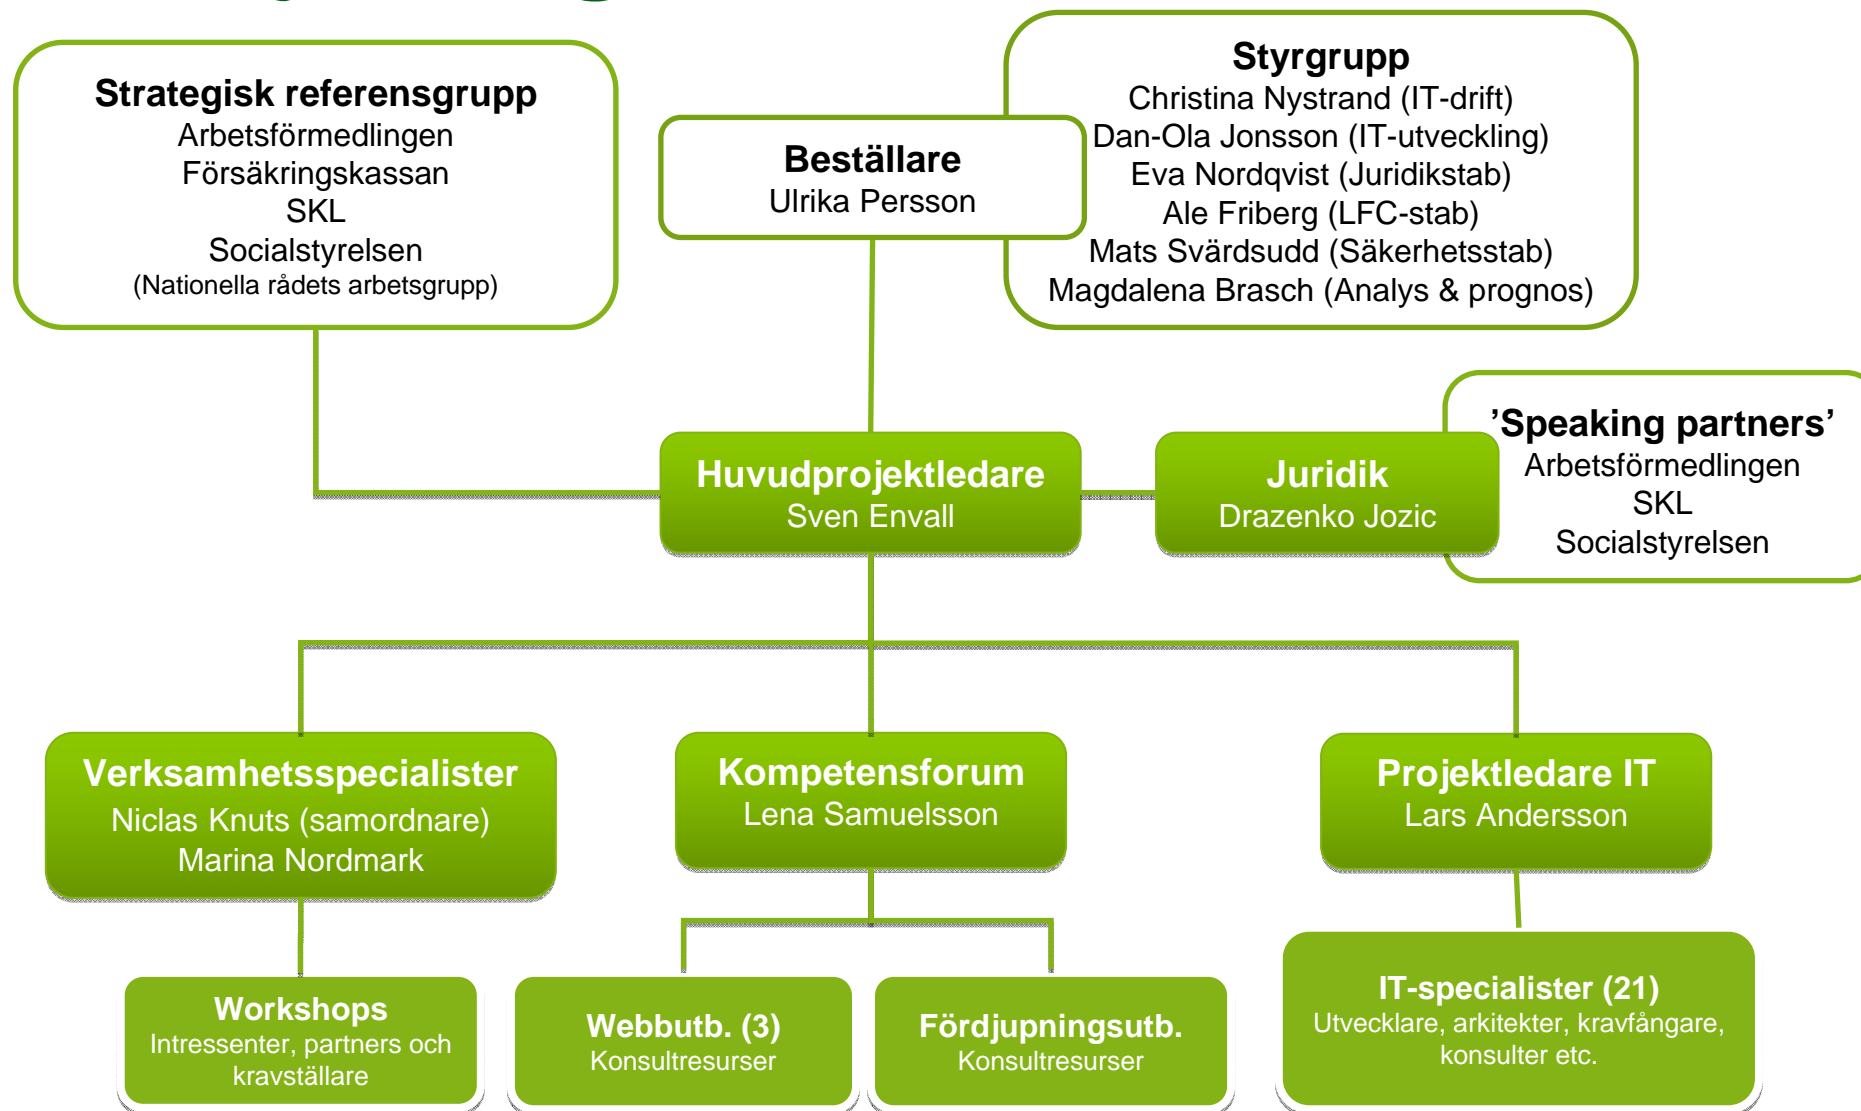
Strategisk referensgrupp
Arbetsförmedlingen
Försäkringskassan
SKL
Socialstyrelsen
(Nationella rådets arbetsgrupp)

Beställare
Ulrika Persson

Styrgrupp
Christina Nystrand (IT-drift)
Dan-Ola Jonsson (IT-utveckling)
Eva Nordqvist (Juridikstab)
Ale Friberg (LFC-stab)
Mats Svärdsudd (Säkerhetsstab)
Magdalena Brasch (Analys & prognos)

’Speaking partners’
Arbetsförmedlingen
SKL
Socialstyrelsen

Huvudprojektledare
Sven Envall

Juridik
Drazenko Jozic

Verksamhetsspecialister
Niclas Knuts (samordnare)
Marina Nordmark

Kompetensforum
Lena Samuelsson

Projektledare IT
Lars Andersson

Workshops
Intressenter, partners och kravställare

Webbutb. (3)
Konsultresurser

Fördjupningsutb.
Konsultresurser

IT-specialister (21)
Utvecklare, arkitekter, kravfångare, konsulter etc.